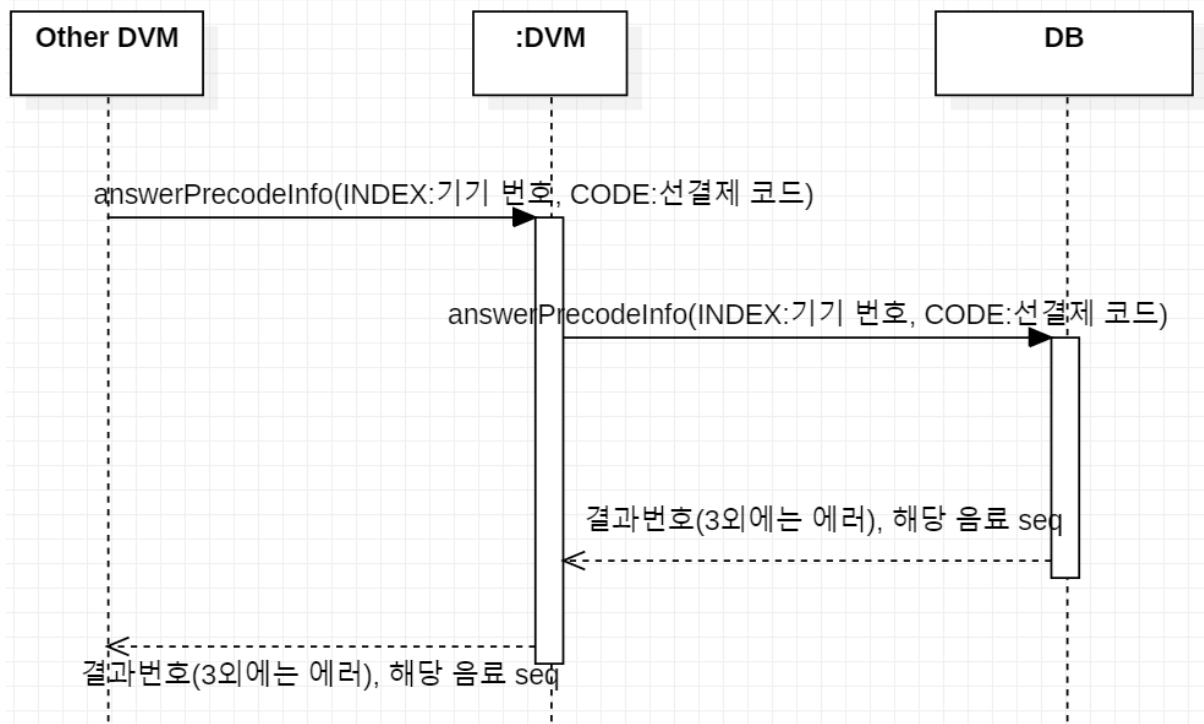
Other DVM

:DVM

DB

answerPrecodeInfo(INDEX:기기 번호, CODE:선결제 코드)

answerPrecodeInfo(INDEX:기기 번호, CODE:선결제 코드)

결과번호(3외에는 에러), 해당 음료 seq

결과번호(3외에는 에러), 해당 음료 seq